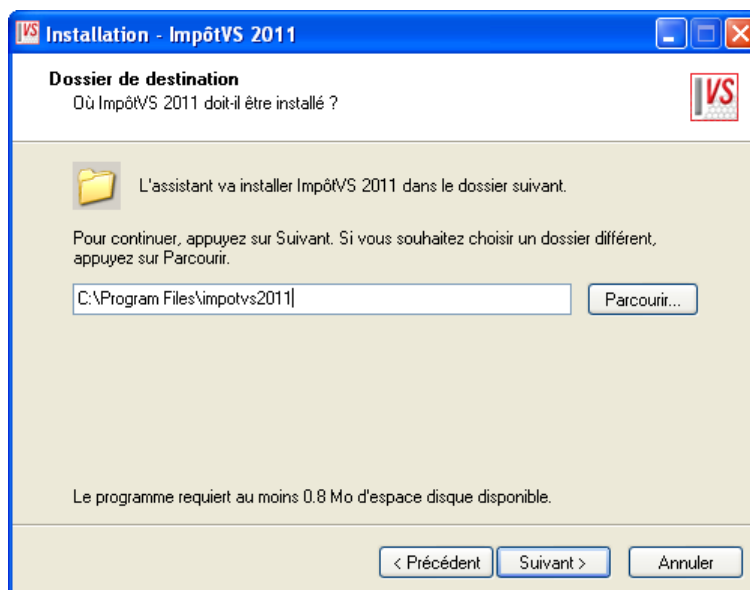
Installation - ImpôtVS 2011

Dossier de destination
Où ImpôtVS 2011 doit-il être installé ?

VS

L'assistant va installer ImpôtVS 2011 dans le dossier suivant.

Pour continuer, appuyez sur Suivant. Si vous souhaitez choisir un dossier différent, appuyez sur Parcourir.

C:\Program Files\impotvs2011

Parcourir...

Le programme requiert au moins 0.8 Mo d'espace disque disponible.

< Précédent
Suivant >
Annuler